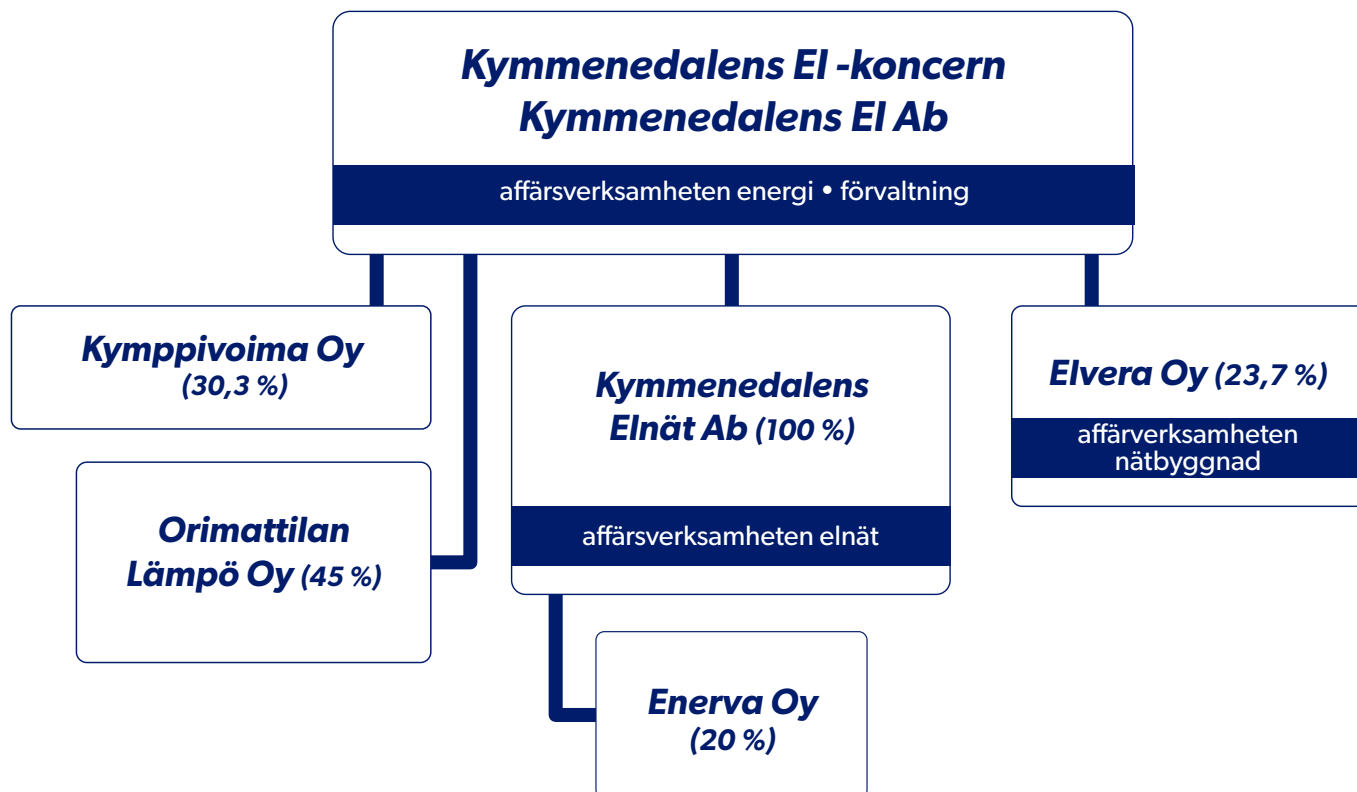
Kymmenedalens El -koncern
Kymmenedalens El Ab

affärsverksamheten energi • förvaltning

Kymppivoima Oy (30,3 %)

Orimattilan Lämpö Oy (45 %)

Kymmenedalens Elnät Ab (100 %)

affärsverksamheten elnät

Enerva Oy (20 %)

Elvera Oy (23,7 %)

affärverksamheten nätbyggnad